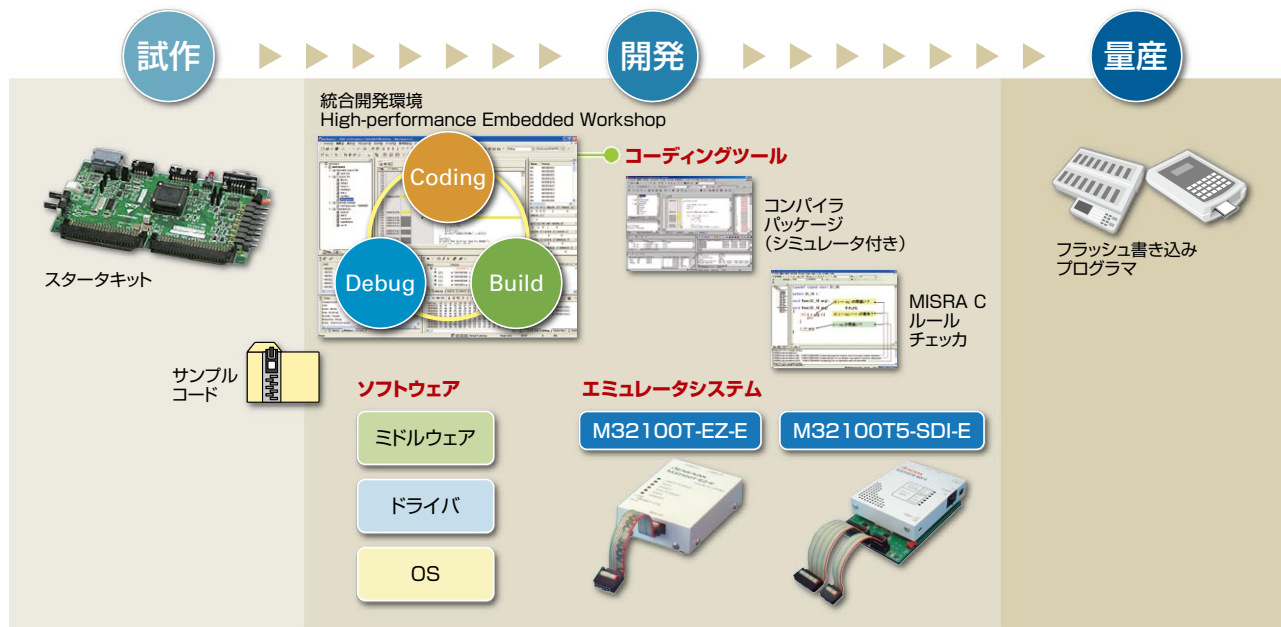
試作

開発

量産

統合開発環境
High-performance Embedded Workshop

Coding

Debug

Build

コーディングツール

コンパイラ
パッケージ
（シミュレータ付き）

MISRA C
ルール
チェッカ

フラッシュ書き込み
プログラマ

スタータキット

サンプル
コード

ソフトウェア

ミドルウェア

ドライバ

OS

エミュレータシステム

M32100T-EZ-E

M32100T5-SDI-E